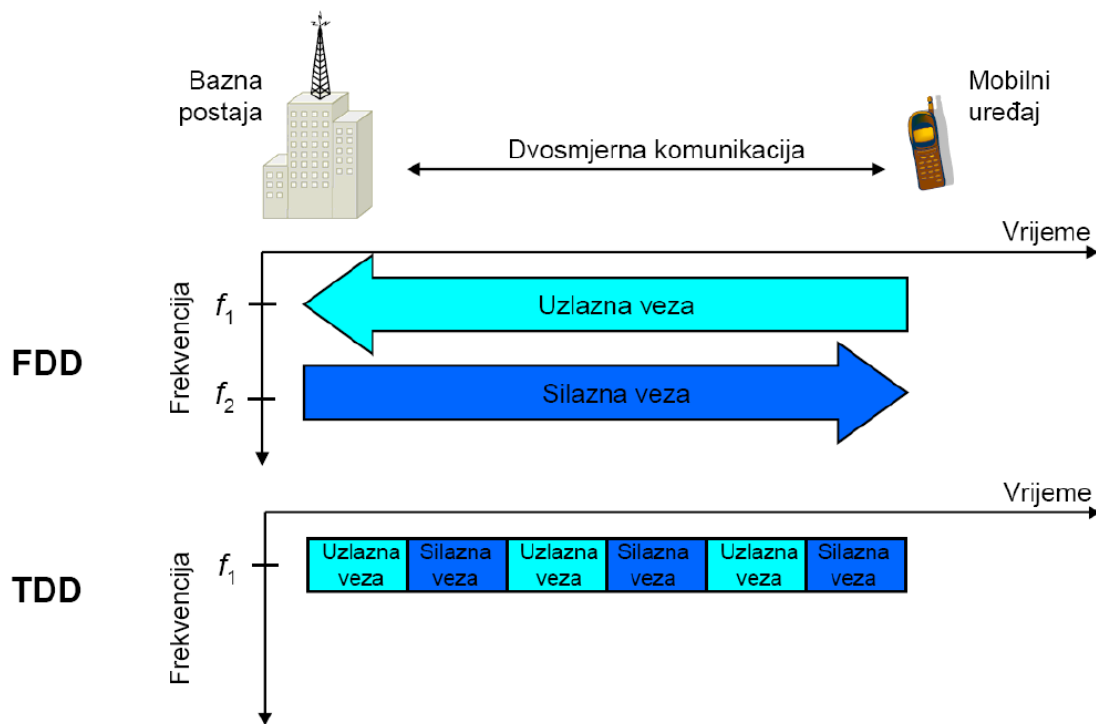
Bazna postaja

Mobilni uređaj

Dvosmjerna komunikacija

Vrijeme

Frekvencija

$f_1$

Uzlazna veza

FDD

$f_2$

Silazna veza

Vrijeme

Frekvencija

$f_1$

| Uzlazna veza | Silazna veza | Uzlazna veza | Silazna veza | Uzlazna veza | Silazna veza |
|---|---|---|---|---|---|

TDD